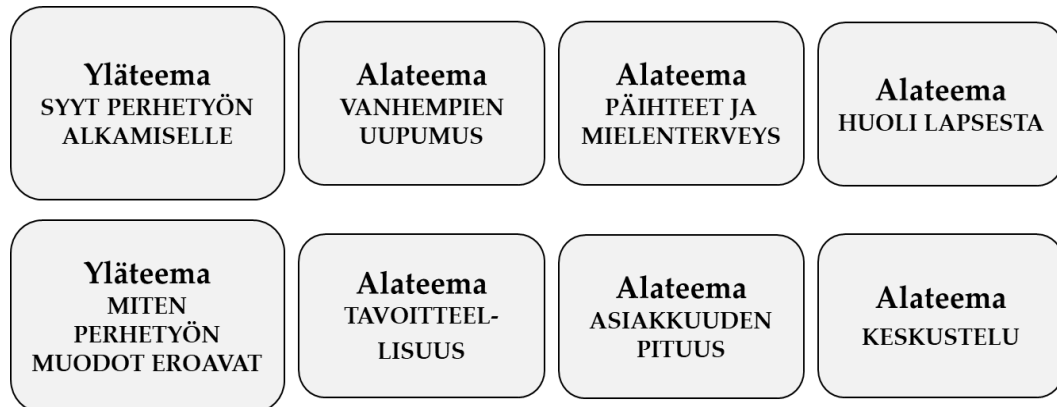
Yläteema
SYYT PERHETYÖN ALKAMISELLE

Alateema
VANHEMPIEN UUPUMUS

Alateema
PÄIHTEET JA MIELENTERVEYS

Alateema
HUOLI LAPSESTA

Yläteema
MITEN PERHETYÖN MUODOT EROAVAT

Alateema
TAVOITTEELLISUUS

Alateema
ASIAKKUUDEN PITUUS

Alateema
KESKUSTELU